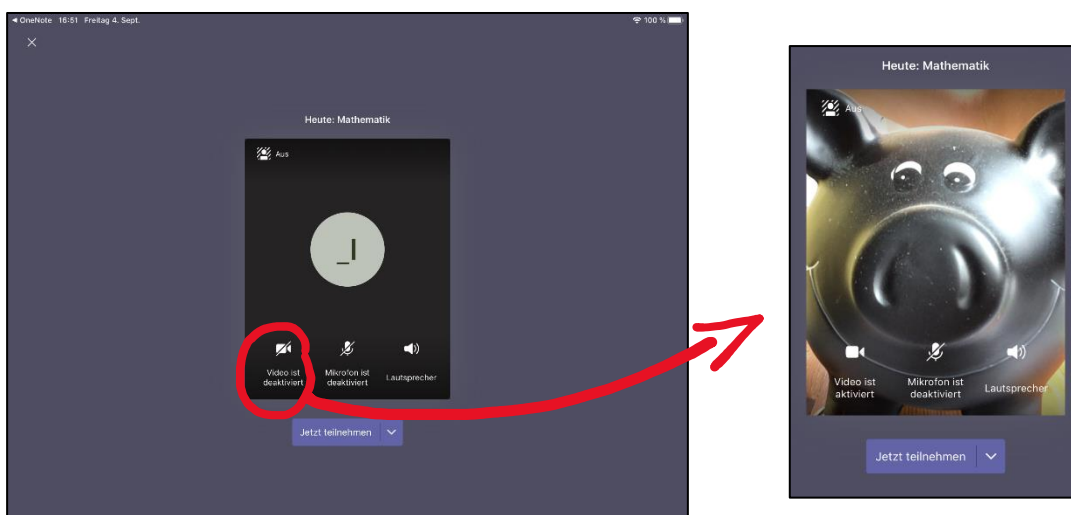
◀ OneNote 16:51 Freitag 4. Sept.

100 %

×

Heute: Mathematik

Aus

_I

Video ist deaktiviert

Mikrofon ist deaktiviert

Lautsprecher

Jetzt teilnehmen

Heute: Mathematik

Aus

Video ist aktiviert

Mikrofon ist deaktiviert

Lautsprecher

Jetzt teilnehmen